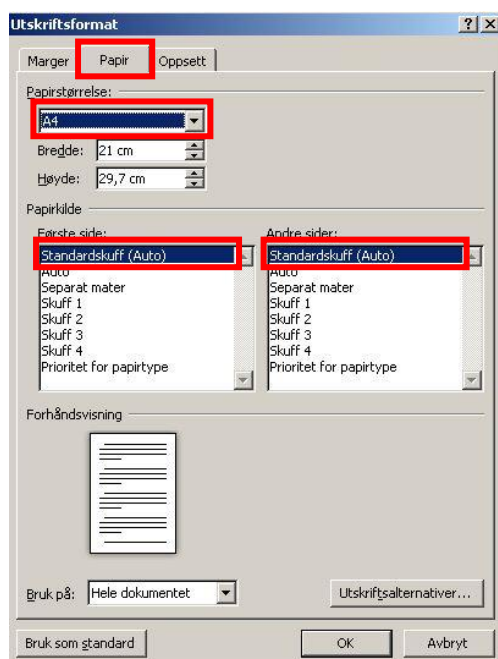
Utskriftsformat

? X

Marger | Papir | Oppsett

Papirstørrelse:

A4

Bredde: 21 cm

Høyde: 29,7 cm

Papirkilde

Første side:

Standardskuff (Auto)
Auto
Separat mater
Skuff 1
Skuff 2
Skuff 3
Skuff 4
Prioritet for papirtype

Andre sider:

Standardskuff (Auto)
Auto
Separat mater
Skuff 1
Skuff 2
Skuff 3
Skuff 4
Prioritet for papirtype

Forhåndsvisning

Bruk på: Hele dokumentet

Utskriftsalternativer...

Bruk som standard

OK

Avbryt